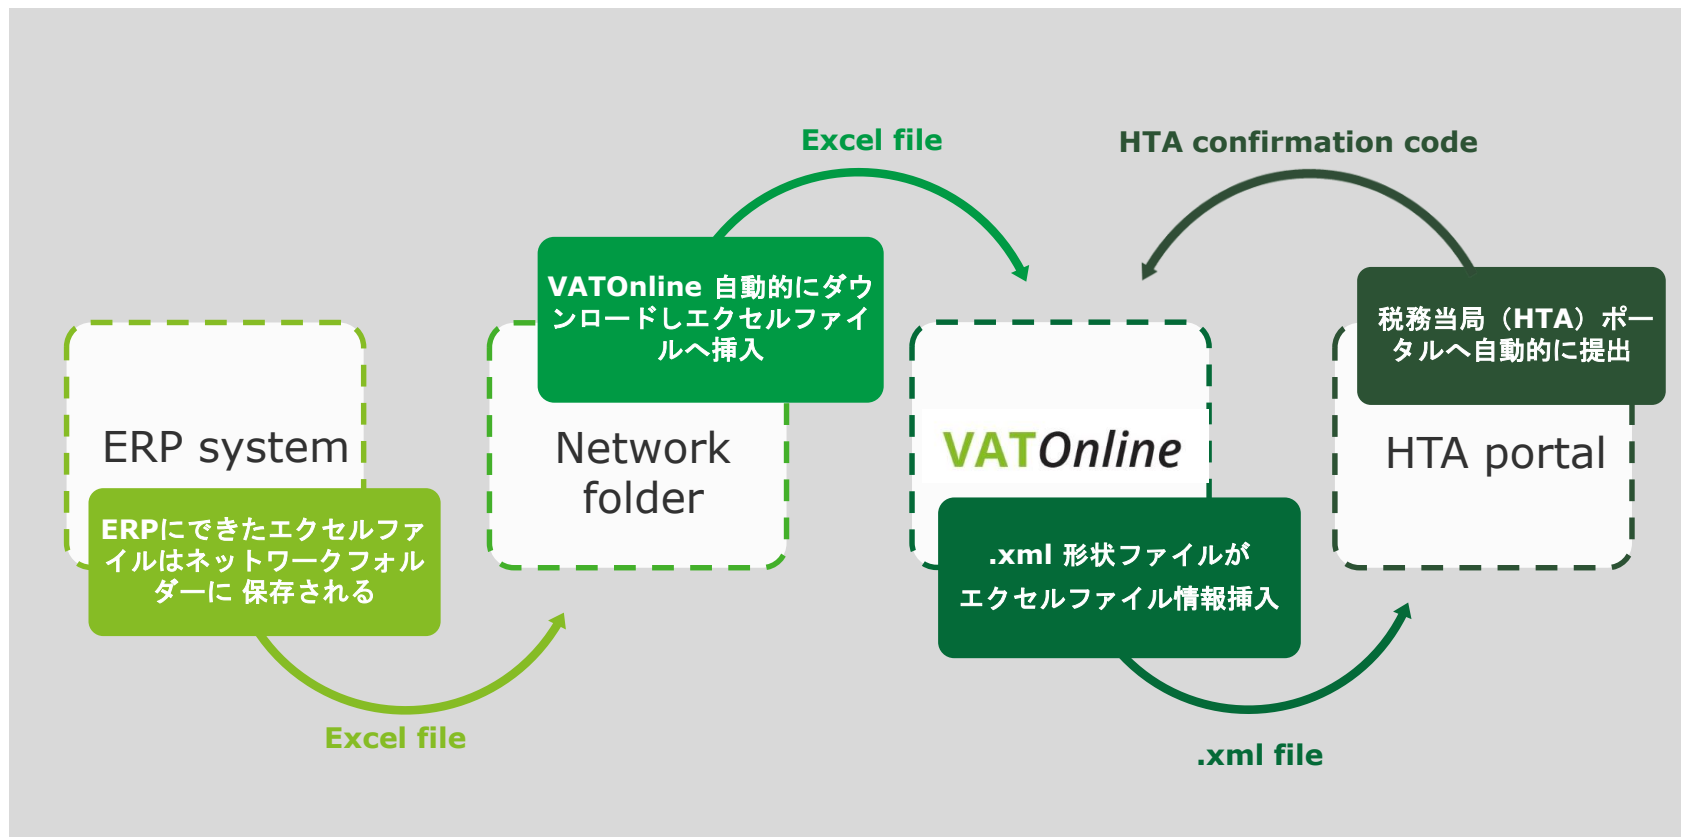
Excel file

HTA confirmation code

VATOnline 自動的にダウンロードしエクセルファイルへ挿入

税務当局（HTA）ポータルへ自動的に提出

ERP system

ERPにできたエクセルファイルはネットワークフォルダーに 保存される

Network folder

VATOnline

.xml 形状ファイルが エクセルファイル情報挿入

HTA portal

Excel file

.xml file